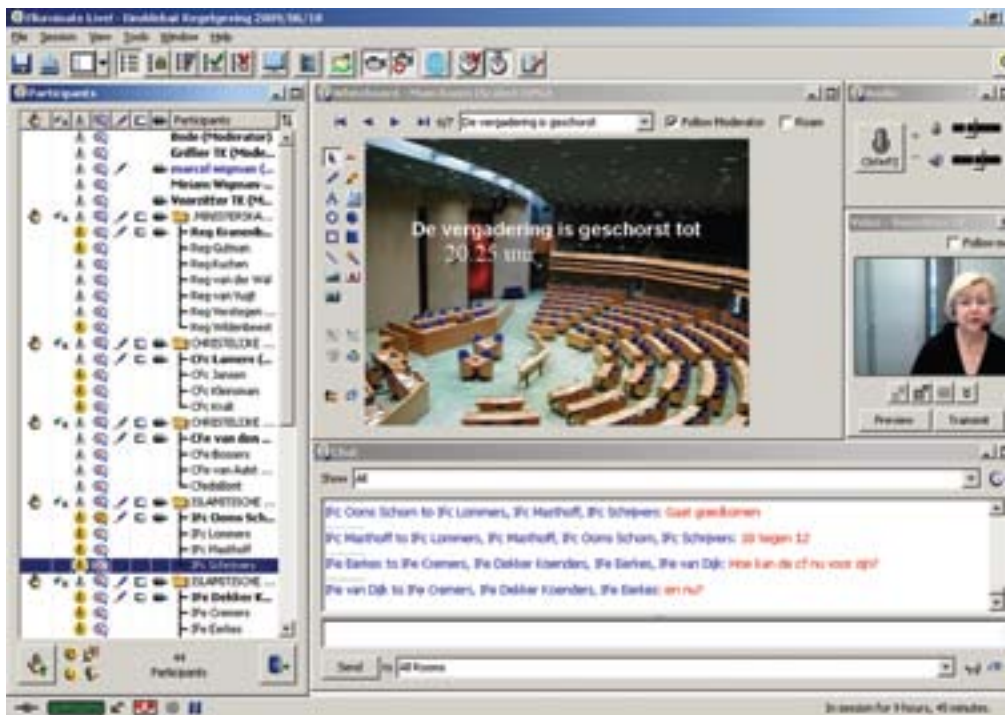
Elluminate Live! - Eindklaar Kregelgreing 2009/06/18
File Session View Tools Window Help
Participants
Participants
Bode (Moderator)
Griffier TK (Mode...
marcel wegman (...
Miriam Wegman
Voorzitter TK (M...
MINISTERRAA...
Reg Kranenb...
Reg Gutman
Reg Kuchen
Reg van der Wal
Reg van Vugt
Reg Verstegen
Reg Wildenbeest
CHRISTELIJKE ...
Cfv Lamers (...
Cfv Jansen
Cfv Kleinsman
Cfv Krull
CHRISTELIJKE ...
Cfe van den ...
Cfe Bossers
Cfe van Aalst
Cfe Rebont
ISLAMITISCHE ...
IFc Ooms Sch...
IFc Lommers
IFc Masthoff
IFc Schreivers
ISLAMITISCHE ...
IFe Dekker K...
IFe Cremers
IFe Eerkes
44 Participants
Whiteboard - Main Room (Scaled 70%)
6/7 De vergadering is geschorst
Follow Moderator
Roam
De vergadering is geschorst tot 20.25 uur
Audio
Video
Follow
Preview
Transmit
Chat
Show All
IFc Ooms Schom to IFc Lommers, IFc Masthoff, IFc Schreivers: Gaat goedkomen
IFc Masthoff to IFc Lommers, IFc Ooms Schom, IFc Schreivers: 10 tegen 12
IFe Eerkes to IFe Cremers, IFe Dekker Koenders, IFe Eerkes, IFe van Dijk: Hoe kan de cf nu voor zijn?
IFe van Dijk to IFe Cremers, IFe Dekker Koenders, IFe Eerkes: en nu?
Send To All Rooms
In session for 9 hours, 45 minutes.